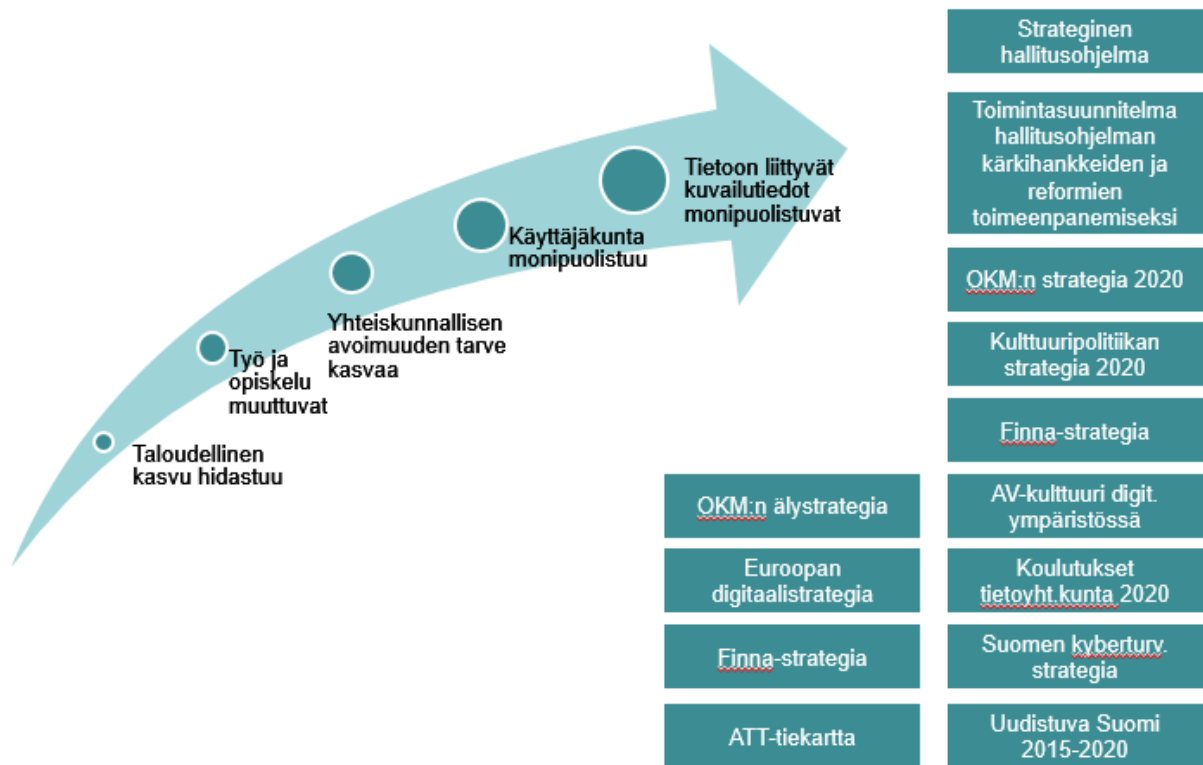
Taloudellinen kasvu hidastuu

Työ ja opiskelu muuttuvat

Yhteiskunnallisen avoimuuden tarve kasvaa

Käyttäjäkunta monipuolistuu

Tietoon liittyvät kuvailutiedot monipuolistuvat

Strateginen hallitusohjelma

Toimintasuunnitelma hallitusohjelman kärkihankkeiden ja reformien toimeenpanemiseksi

OKM:n strategia 2020

Kulttuuripolitiikan strategia 2020

Finna-strategia

AV-kulttuuri digit. ympäristössä

Koulutukset tietoyht.kunta 2020

Suomen kyberturv. strategia

Uudistuva Suomi 2015-2020

OKM:n älystrategia

Euroopan digitaalistrategia

Finna-strategia

ATT-tiekartta